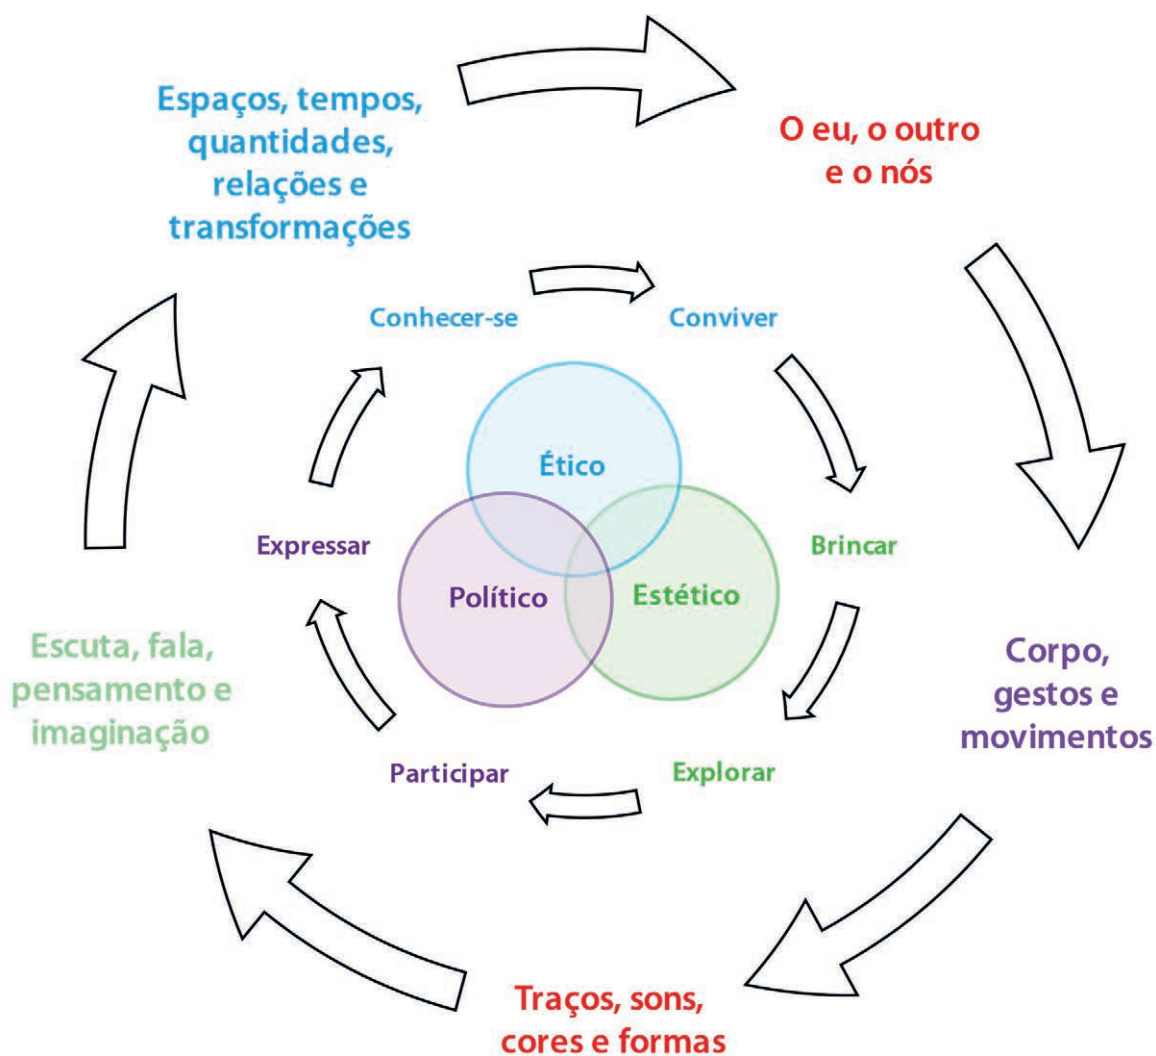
Espaços, tempos, quantidades, relações e transformações

O eu, o outro e o nós

Conhecer-se

Conviver

Ético

Expressar

Brincar

Político

Estético

Escuta, fala, pensamento e imaginação

Corpo, gestos e movimentos

Participar

Explorar

Traços, sons, cores e formas